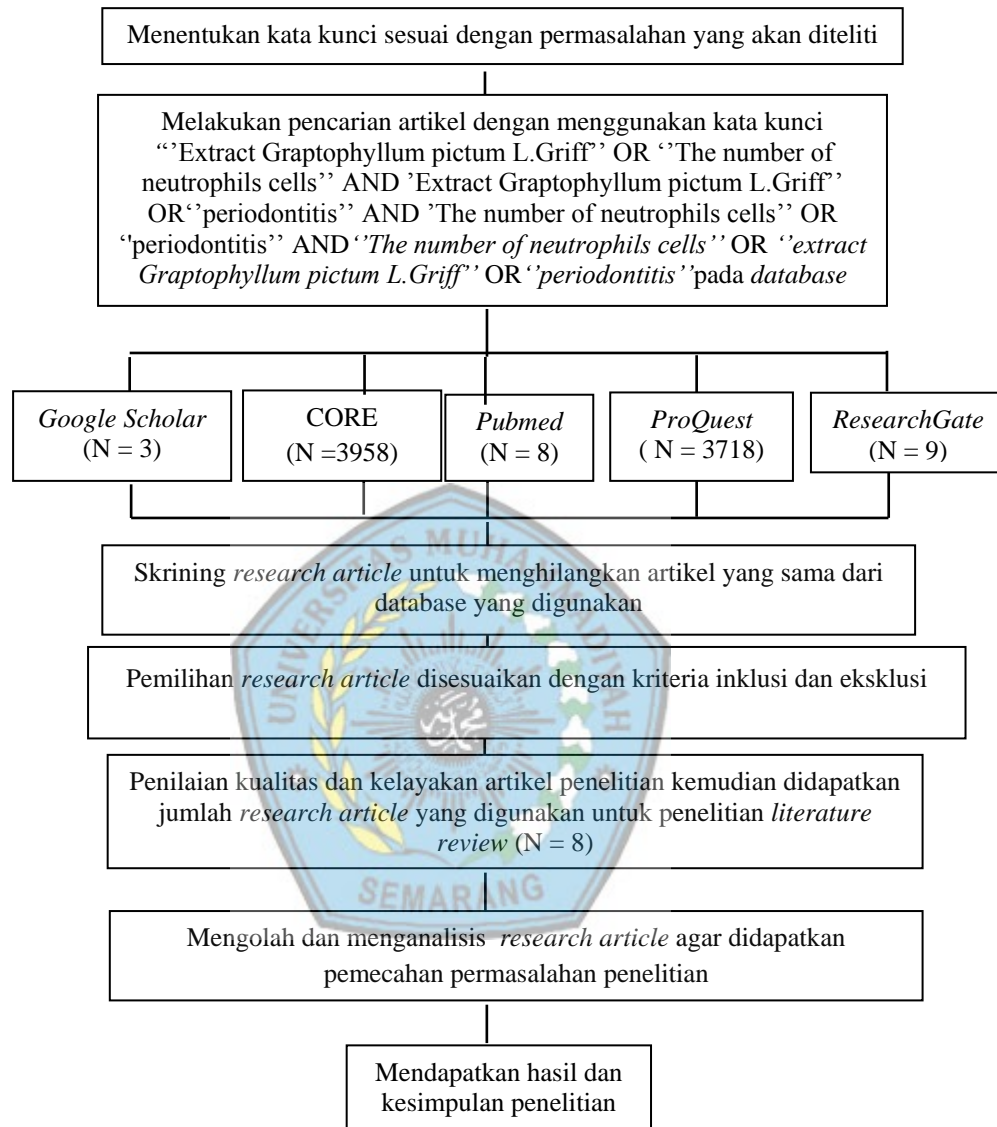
Menentukan kata kunci sesuai dengan permasalahan yang akan diteliti

Melakukan pencarian artikel dengan menggunakan kata kunci "'Extract Graptophyllum pictum L.Griff'' OR ''The number of neutrophils cells'' AND 'Extract Graptophyllum pictum L.Griff'' OR''periodontitis'' AND 'The number of neutrophils cells'' OR ''periodontitis'' AND ''The number of neutrophils cells'' OR ''extract Graptophyllum pictum L.Griff'' OR''periodontitis''pada database

Google Scholar (N = 3)

CORE (N =3958)

Pubmed (N = 8)

ProQuest ( N = 3718)

ResearchGate (N = 9)

Skrining research article untuk menghilangkan artikel yang sama dari database yang digunakan

Pemilihan research article disesuaikan dengan kriteria inklusi dan eksklusi

Penilaian kualitas dan kelayakan artikel penelitian kemudian didapatkan jumlah research article yang digunakan untuk penelitian literature review (N = 8)

SEMARANG

Mengolah dan menganalisis research article agar didapatkan pemecahan permasalahan penelitian

Mendapatkan hasil dan kesimpulan penelitian